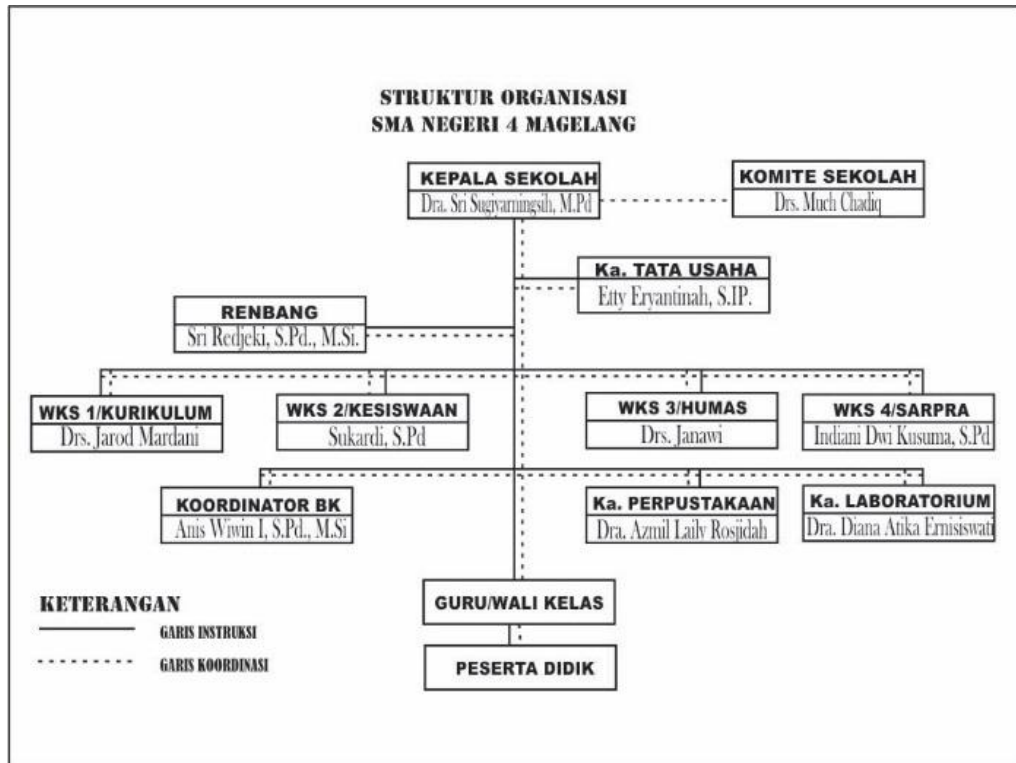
STRUKTUR ORGANISASI
SMA NEGERI 4 MAGELANG

KEPALA SEKOLAH
Dra. Sri Sugiyarningsih, M.Pd

KOMITE SEKOLAH
Drs. Much Chadiq

Ka. TATA USAHA
Etty Eryantinah, S.IP.

RENBANG
Sri Redjeki, S.Pd., M.Si.

WKS 1/KURIKULUM
Drs. Jarod Mardani

WKS 2/KESISWAAN
Sukardi, S.Pd

WKS 3/HUMAS
Drs. Janawi

WKS 4/SARPRA
Indiani Dwi Kusuma, S.Pd

KOORDINATOR BK
Anis Wiwin I, S.Pd., M.Si

Ka. PERPUSTAKAAN
Dra. Azmil Laily Rosjidah

Ka. LABORATORIUM
Dra. Diana Atika Ernisiswati

GURU/WALI KELAS

PESERTA DIDIK

KETERANGAN
GARIS INSTRUKSI
GARIS KOORDINASI